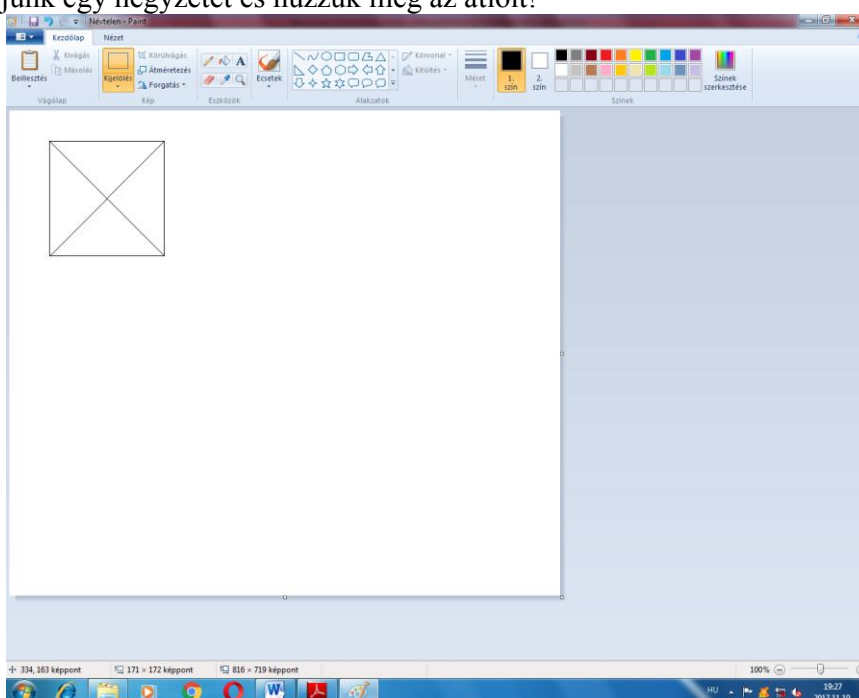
junk egy négyzetet és húzzuk meg az átlót!

Névtelen - Paint

Kezdőlap Nézet

Beillesztés Kivágás Másolás Vágólap

Kijelölés Körülvágás Átméretezés Forgatás Kép

Eszközök

Ecsetek

Körvonal Kitöltés Alakzatok

Méret

1. szín 2. szín

Színek szerkesztése

Színek

334, 163 képpont 171 × 172 képpont 816 × 719 képpont

100%

HU 19:27 2017.11.10.